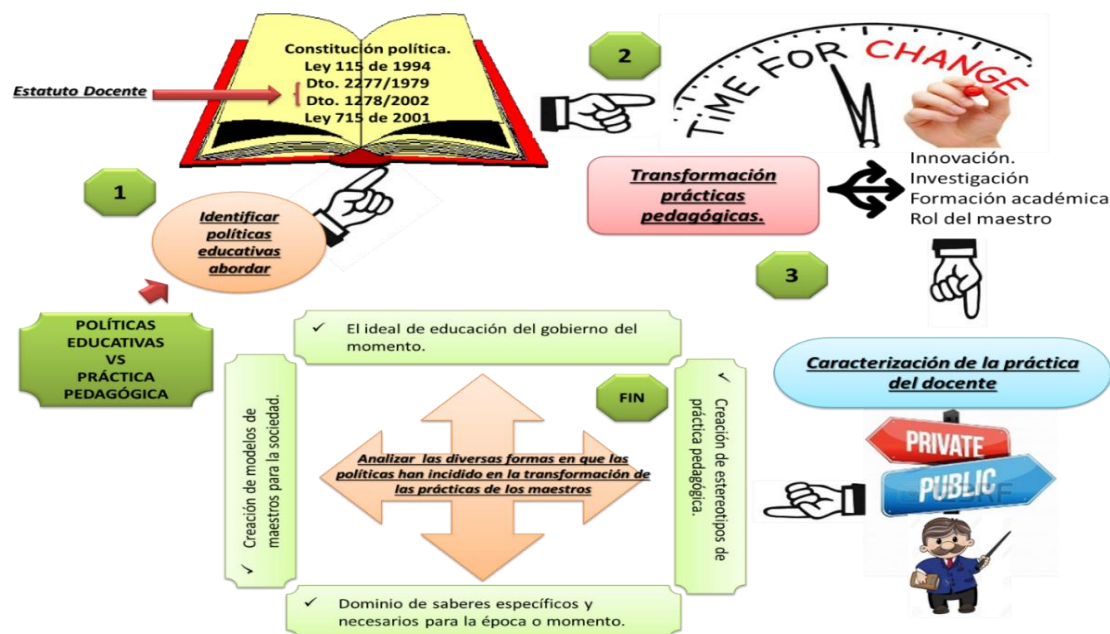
Constitución política.
Ley 115 de 1994
Dto. 2277/1979
Dto. 1278/2002
Ley 715 de 2001

Estatuto Docente

2

TIME FOR CHANGE

Transformación prácticas pedagógicas.

Innovación.
Investigación
Formación académica
Rol del maestro

1

Identificar políticas educativas abordar

3

POLÍTICAS EDUCATIVAS VS PRÁCTICA PEDAGÓGICA

✓ El ideal de educación del gobierno del momento.

Caracterización de la práctica del docente

FIN

✓ Creación de modelos de maestros para la sociedad.

✓ Creación de estereotipos de práctica pedagógica.

Analizar las diversas formas en que las políticas han incidido en la transformación de las prácticas de los maestros

PRIVATE
PUBLIC

✓ Dominio de saberes específicos y necesarios para la época o momento.